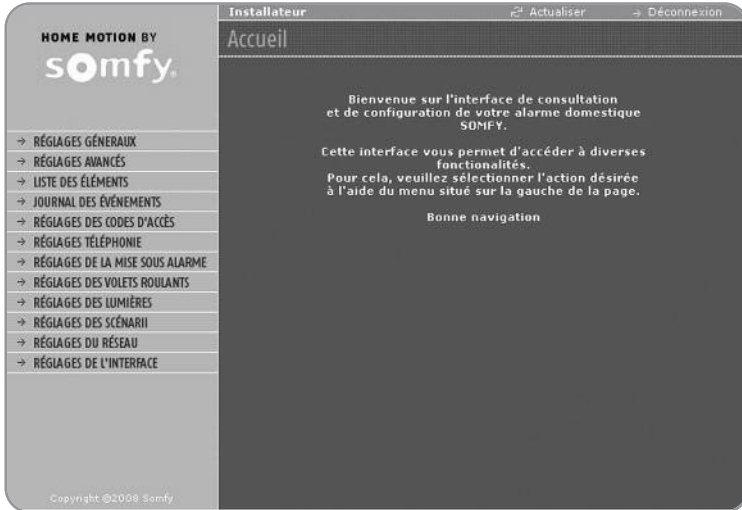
HOME MOTION BY

somfy.

→ RÉGLAGES GÉNÉRAUX
→ RÉGLAGES AVANCÉS
→ LISTE DES ÉLÉMENTS
→ JOURNAL DES ÉVÉNEMENTS
→ RÉGLAGES DES CODES D'ACCÈS
→ RÉGLAGES TÉLÉPHONIE
→ RÉGLAGES DE LA MISE SOUS ALARME
→ RÉGLAGES DES VOLETS ROULANTS
→ RÉGLAGES DES LUMIÈRES
→ RÉGLAGES DES SCÉNARII
→ RÉGLAGES DU RÉSEAU
→ RÉGLAGES DE L'INTERFACE

Copyright @2008 Somfy

Installateur

Actualiser

→ Déconnexion

Accueil

Bienvenue sur l'interface de consultation et de configuration de votre alarme domestique SOMFY.

Cette interface vous permet d'accéder à diverses fonctionalités. Pour cela, veuillez sélectionner l'action désirée à l'aide du menu situé sur la gauche de la page.

Bonne navigation